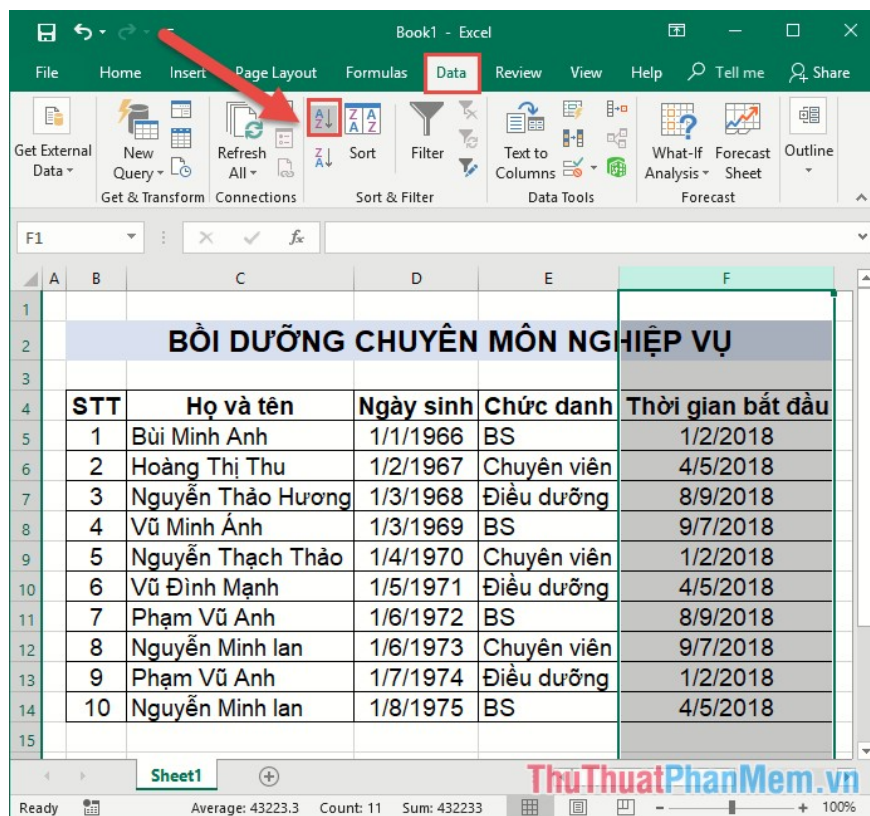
Book1 - Excel

File Home Insert Page Layout Formulas Data Review View Help Tell me Share

Get External Data
New Query
Get & Transform
Refresh All
Connections
Sort
Filter
Sort & Filter
Text to Columns
Data Tools
What-If Analysis
Forecast Sheet
Forecast
Outline

F1

| | A | B | C | D | E | F |
|---|---|---|---|---|---|---|
| 1 | | | | | | |
| 2 | | BỒI DƯỠNG CHUYÊN MÔN NGHIỆP VỤ | | | | |
| 3 | | | | | | |
| 4 | | STT | Họ và tên | Ngày sinh | Chức danh | Thời gian bắt đầu |
| 5 | | 1 | Bùi Minh Anh | 1/1/1966 | BS | 1/2/2018 |
| 6 | | 2 | Hoàng Thị Thu | 1/2/1967 | Chuyên viên | 4/5/2018 |
| 7 | | 3 | Nguyễn Thảo Hương | 1/3/1968 | Điều dưỡng | 8/9/2018 |
| 8 | | 4 | Vũ Minh Ánh | 1/3/1969 | BS | 9/7/2018 |
| 9 | | 5 | Nguyễn Thạch Thảo | 1/4/1970 | Chuyên viên | 1/2/2018 |
| 10 | | 6 | Vũ Đình Mạnh | 1/5/1971 | Điều dưỡng | 4/5/2018 |
| 11 | | 7 | Phạm Vũ Anh | 1/6/1972 | BS | 8/9/2018 |
| 12 | | 8 | Nguyễn Minh lan | 1/6/1973 | Chuyên viên | 9/7/2018 |
| 13 | | 9 | Phạm Vũ Anh | 1/7/1974 | Điều dưỡng | 1/2/2018 |
| 14 | | 10 | Nguyễn Minh lan | 1/8/1975 | BS | 4/5/2018 |
| 15 | | | | | | |

Sheet1

ThuThuatPhanMem.vn

Ready Average: 43223.3 Count: 11 Sum: 432233 100%